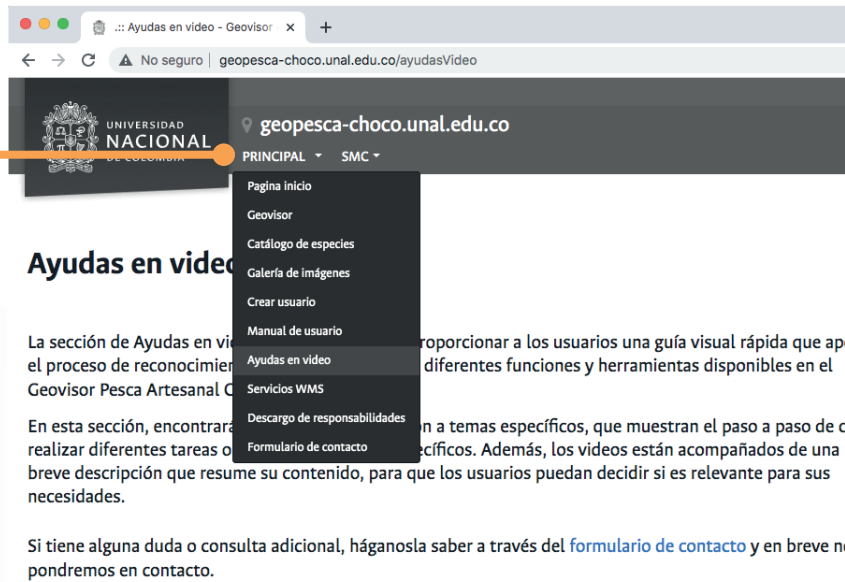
.:: Ayudas en video - Geovisor ×
+
No seguro | geopesca-choco.unal.edu.co/ayudasVideo

UNIVERSIDAD NACIONAL DE COLOMBIA

geopesca-choco.unal.edu.co

PRINCIPAL ▾ SMC ▾

Pagina inicio
Geovisor
Catálogo de especies
Galería de imágenes
Crear usuario
Manual de usuario
Ayudas en video
Servicios WMS
Descargo de responsabilidades
Formulario de contacto

Ayudas en vide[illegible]

La sección de Ayudas en vi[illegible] proporcionar a los usuarios una guía visual rápida que ap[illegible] el proceso de reconocimie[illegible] diferentes funciones y herramientas disponibles en el Geovisor Pesca Artesanal C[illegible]

En esta sección, encontrar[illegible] n a temas específicos, que muestran el paso a paso de c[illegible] realizar diferentes tareas o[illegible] ecíficos. Además, los videos están acompañados de una breve descripción que resume su contenido, para que los usuarios puedan decidir si es relevante para sus necesidades.

Si tiene alguna duda o consulta adicional, háganosla saber a través del formulario de contacto y en breve n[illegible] pondremos en contacto.